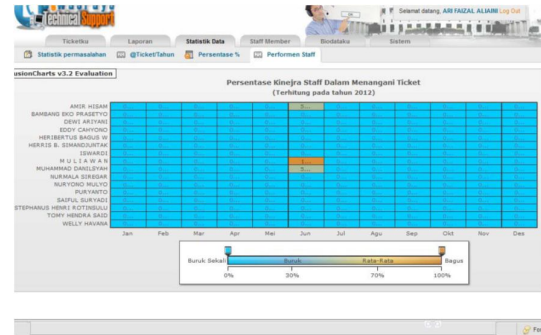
Technical Support

Selamat datang, ARI FAIZAL ALIAIM Log Out

Ticketku | Laporan | Statistik Data | Staff Member | Biodataku | Sistem

Statistik permasalahan | @Ticket/Tahun | Persentase % | Performen Staff

usionCharts v3.2 Evaluation

Persentase Kinerja Staff Dalam Menangani Ticket
(Terhitung pada tahun 2012)

AMIR HISAM
BAMBANG EKO PRASETYO
DEWI ARIYANI
EDDY CAHYONO
HERIBERTUS BAGUS W
HERRIS B. SIMANDJUNTAK
ISWARDI
M U L I A W A N
MUHAMMAD DANILSYAH
NURMALA SIREGAR
NURYONO MULYO
PURYANTO
SAIFUL SURYADI
STEPHANUS HENRI ROTINSULU
TOMY HENDRA SAID
WELLY HAVANA

Jan | Feb | Mar | Apr | Mei | Jun | Jul | Agu | Sep | Okt | Nov | Des

Buruk Sekali | Buruk | Rata-Rata | Bagus
0% | 30% | 70% | 100%